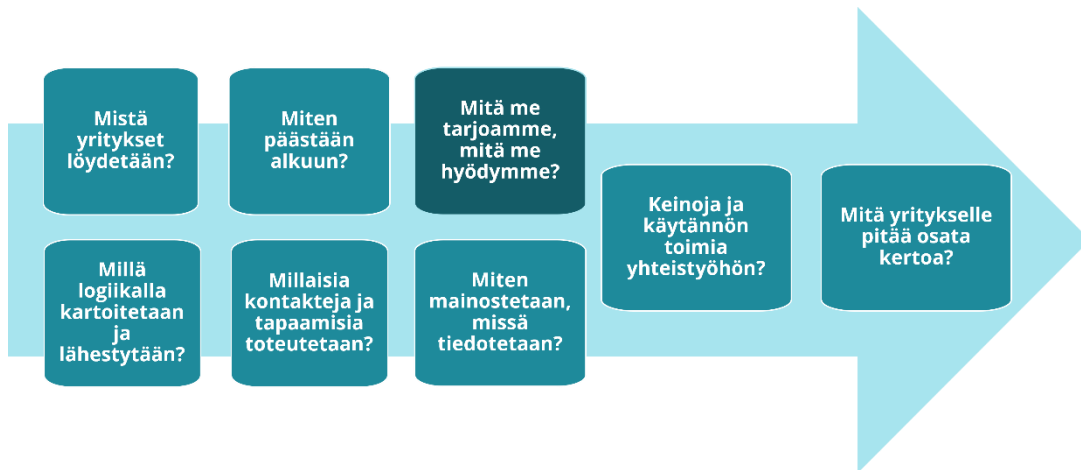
Mistä yritykset löydetään?

Millä logiikalla kartoitetaan ja lähestytään?

Miten päästään alkuun?

Millaisia kontakteja ja tapaamisia toteutetaan?

Mitä me tarjoamme, mitä me hyödymme?

Miten mainostetaan, missä tiedotetaan?

Keinoja ja käytännön toimia yhteistyöhön?

Mitä yritykselle pitää osata kertoa?